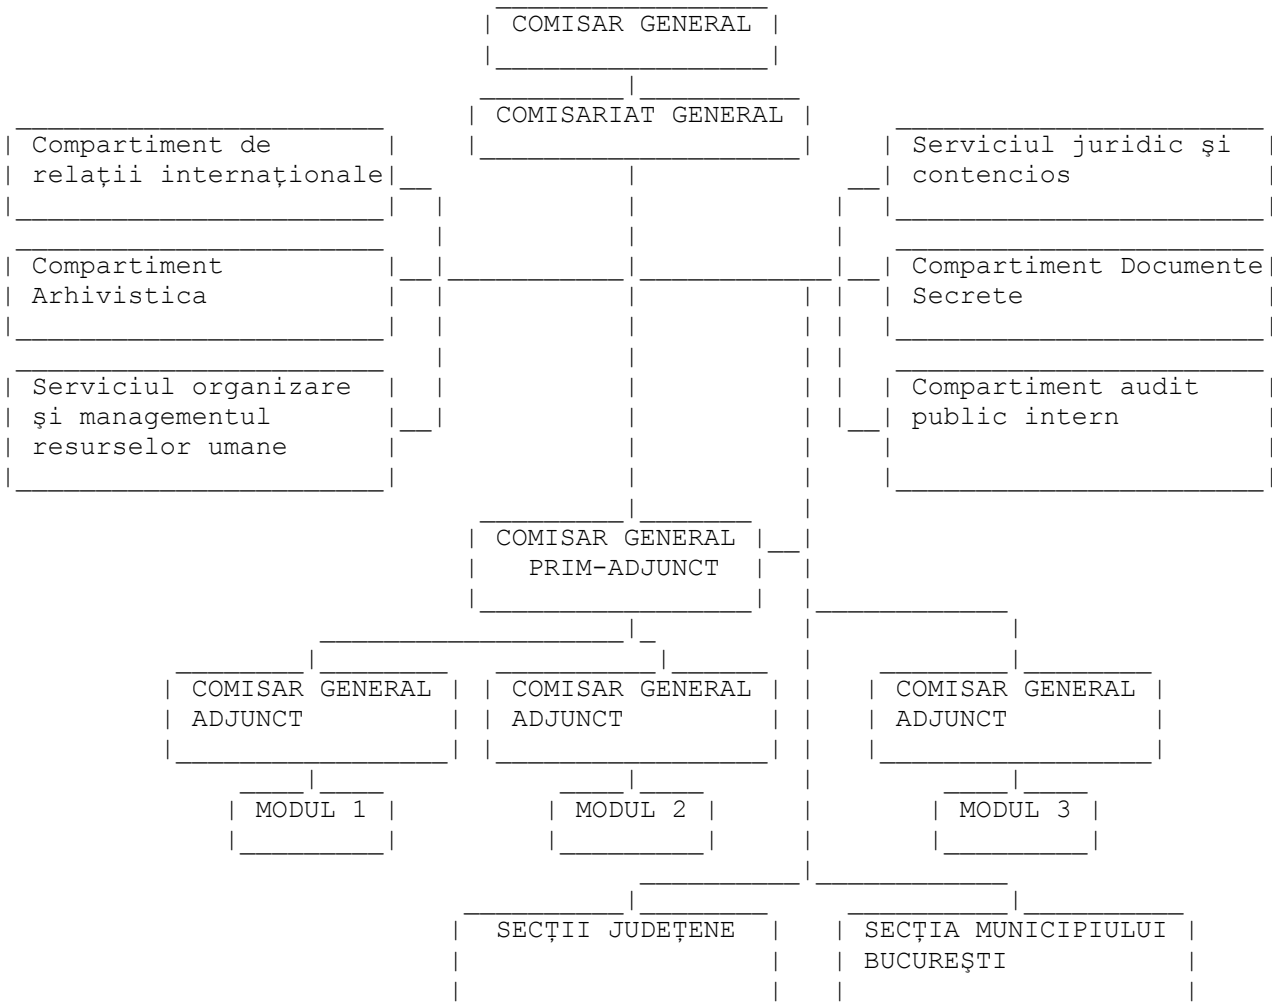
COMISAR GENERAL

COMISARIAT GENERAL

Compartiment de relații internaționale

Compartiment Arhivistica

Serviciul organizare şi managementul resurselor umane

Serviciul juridic şi contencios

Compartiment Documente Secrete

Compartiment audit public intern

COMISAR GENERAL PRIM-ADJUNCT

COMISAR GENERAL ADJUNCT

MODUL 1

COMISAR GENERAL ADJUNCT

MODUL 2

COMISAR GENERAL ADJUNCT

MODUL 3

SECȚII JUDEȚENE

SECȚIA MUNICIPIULUI BUCUREŞTI